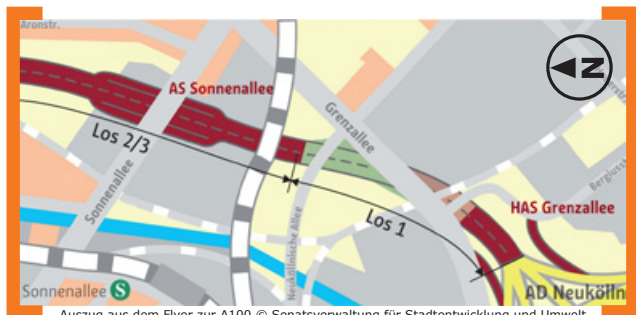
Aronstr.

AS Sonnenallee

Los 2/3

Grenzallee

Sonnenallee

Los 1

Neuköllnische Allee

Bergiusstr.

HAS Grenzallee

Sonnenallee S

AD Neukölln

N

Auszug aus dem Flyer zur A100 © Senatsverwaltung für Stadtentwicklung und Umwelt